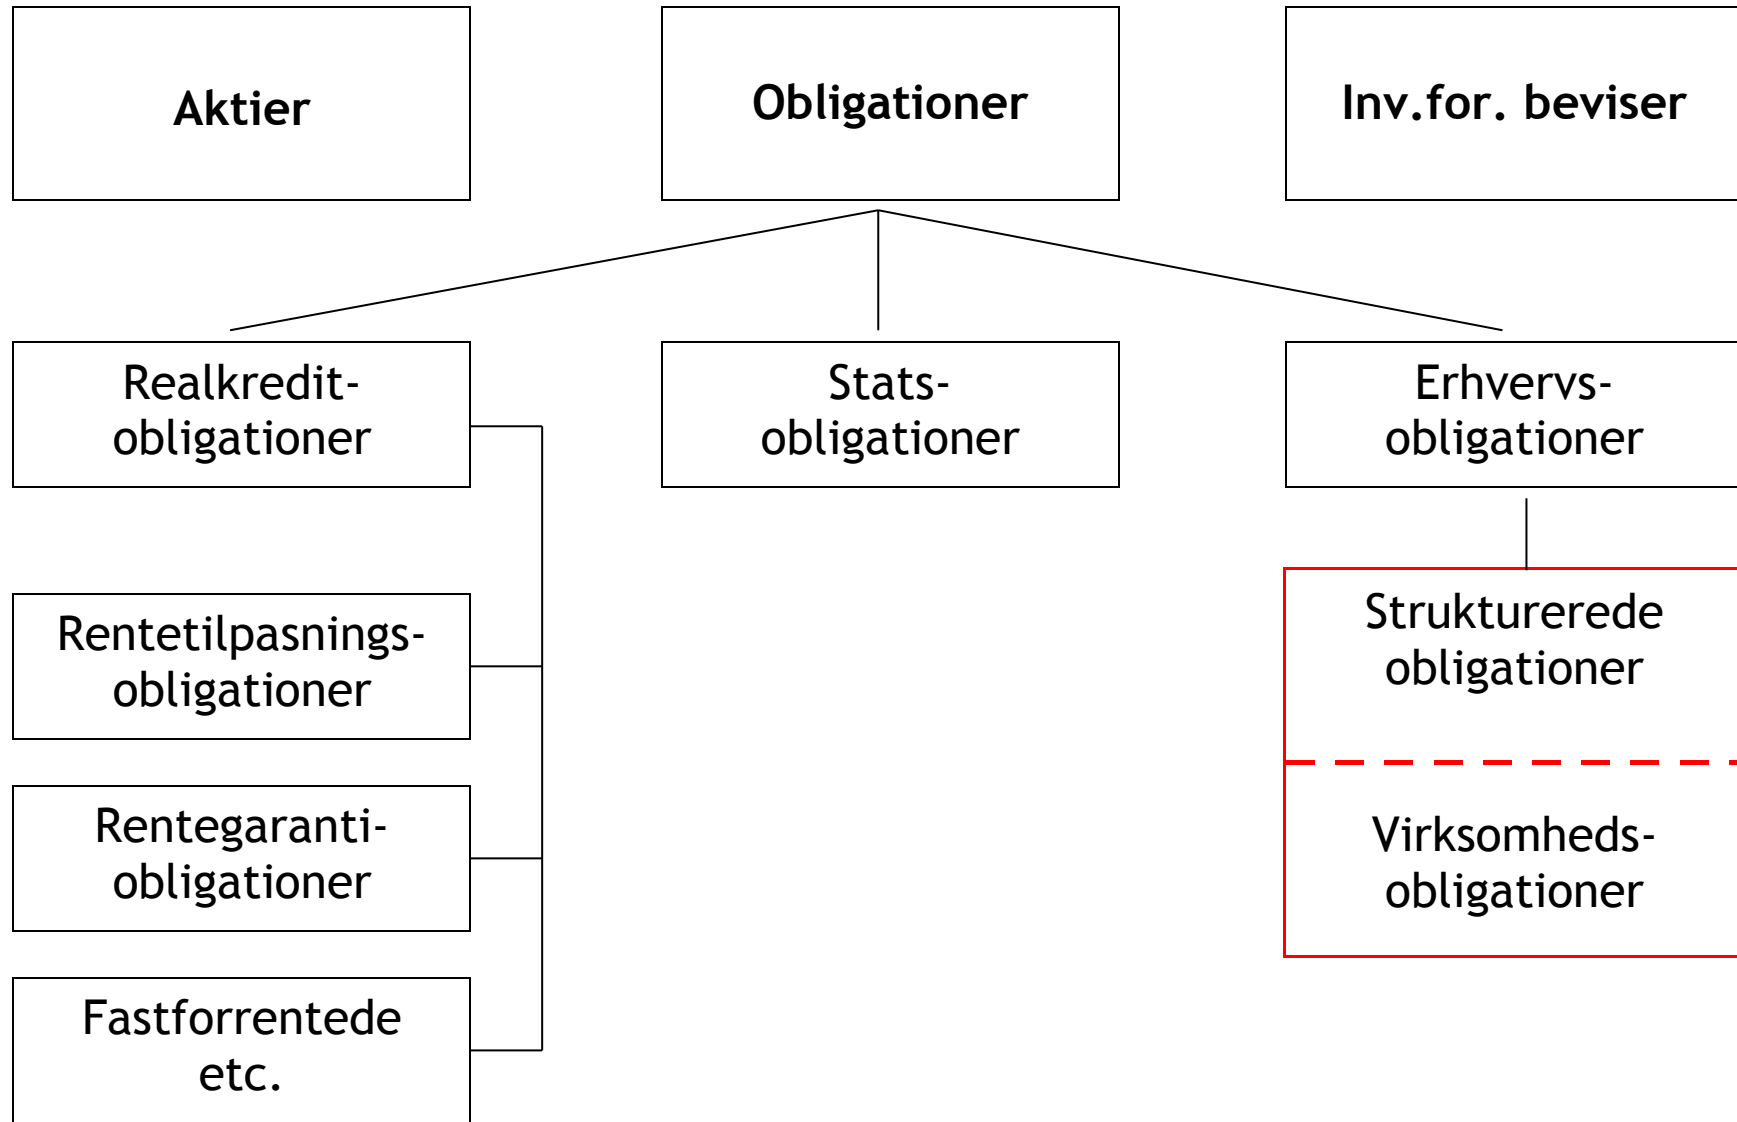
Aktier

Obligationer

Inv.for. beviser

Realkredit-obligationer

Stats-obligationer

Erhvervs-obligationer

Rentetilpasnings-obligationer

Rentegaranti-obligationer

Fastforrentede etc.

Strukturerede obligationer

Virksomheds-obligationer